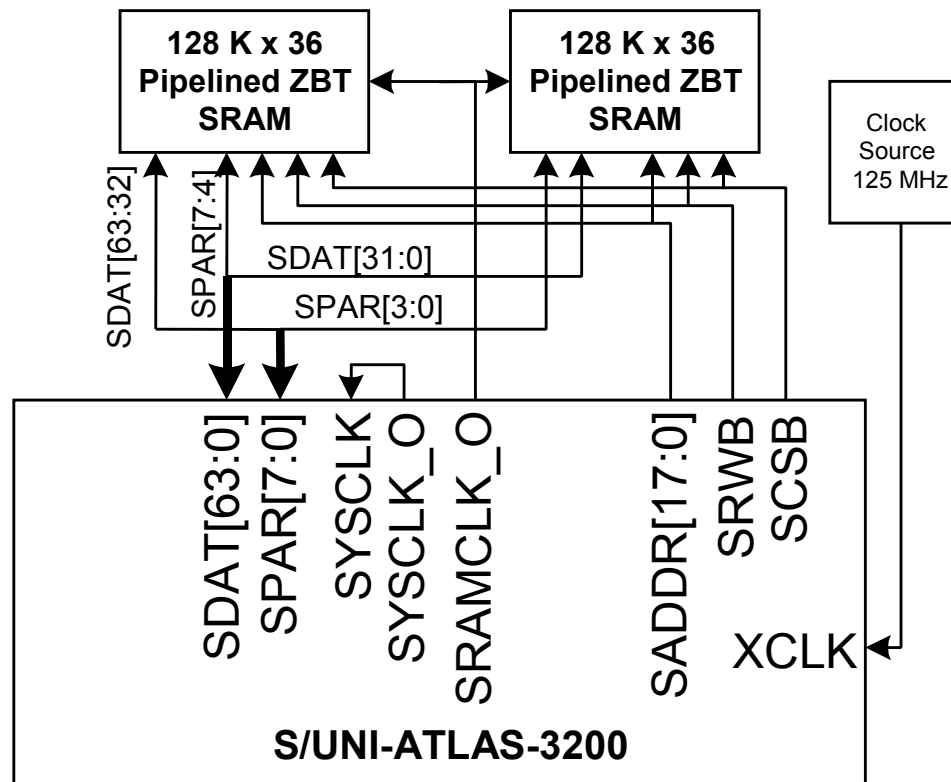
128 K x 36
Pipelined ZBT
SRAM

128 K x 36
Pipelined ZBT
SRAM

Clock
Source
125 MHz

SDAT[63:32]
SPAR[7:4]
SDAT[31:0]
SPAR[3:0]

SDAT[63:0]
SPAR[7:0]
SYSCLK
SYSCLK_O
SRAMCLK_O
SADDR[17:0]
SRWB
SCSB
XCLK

S/UNI-ATLAS-3200